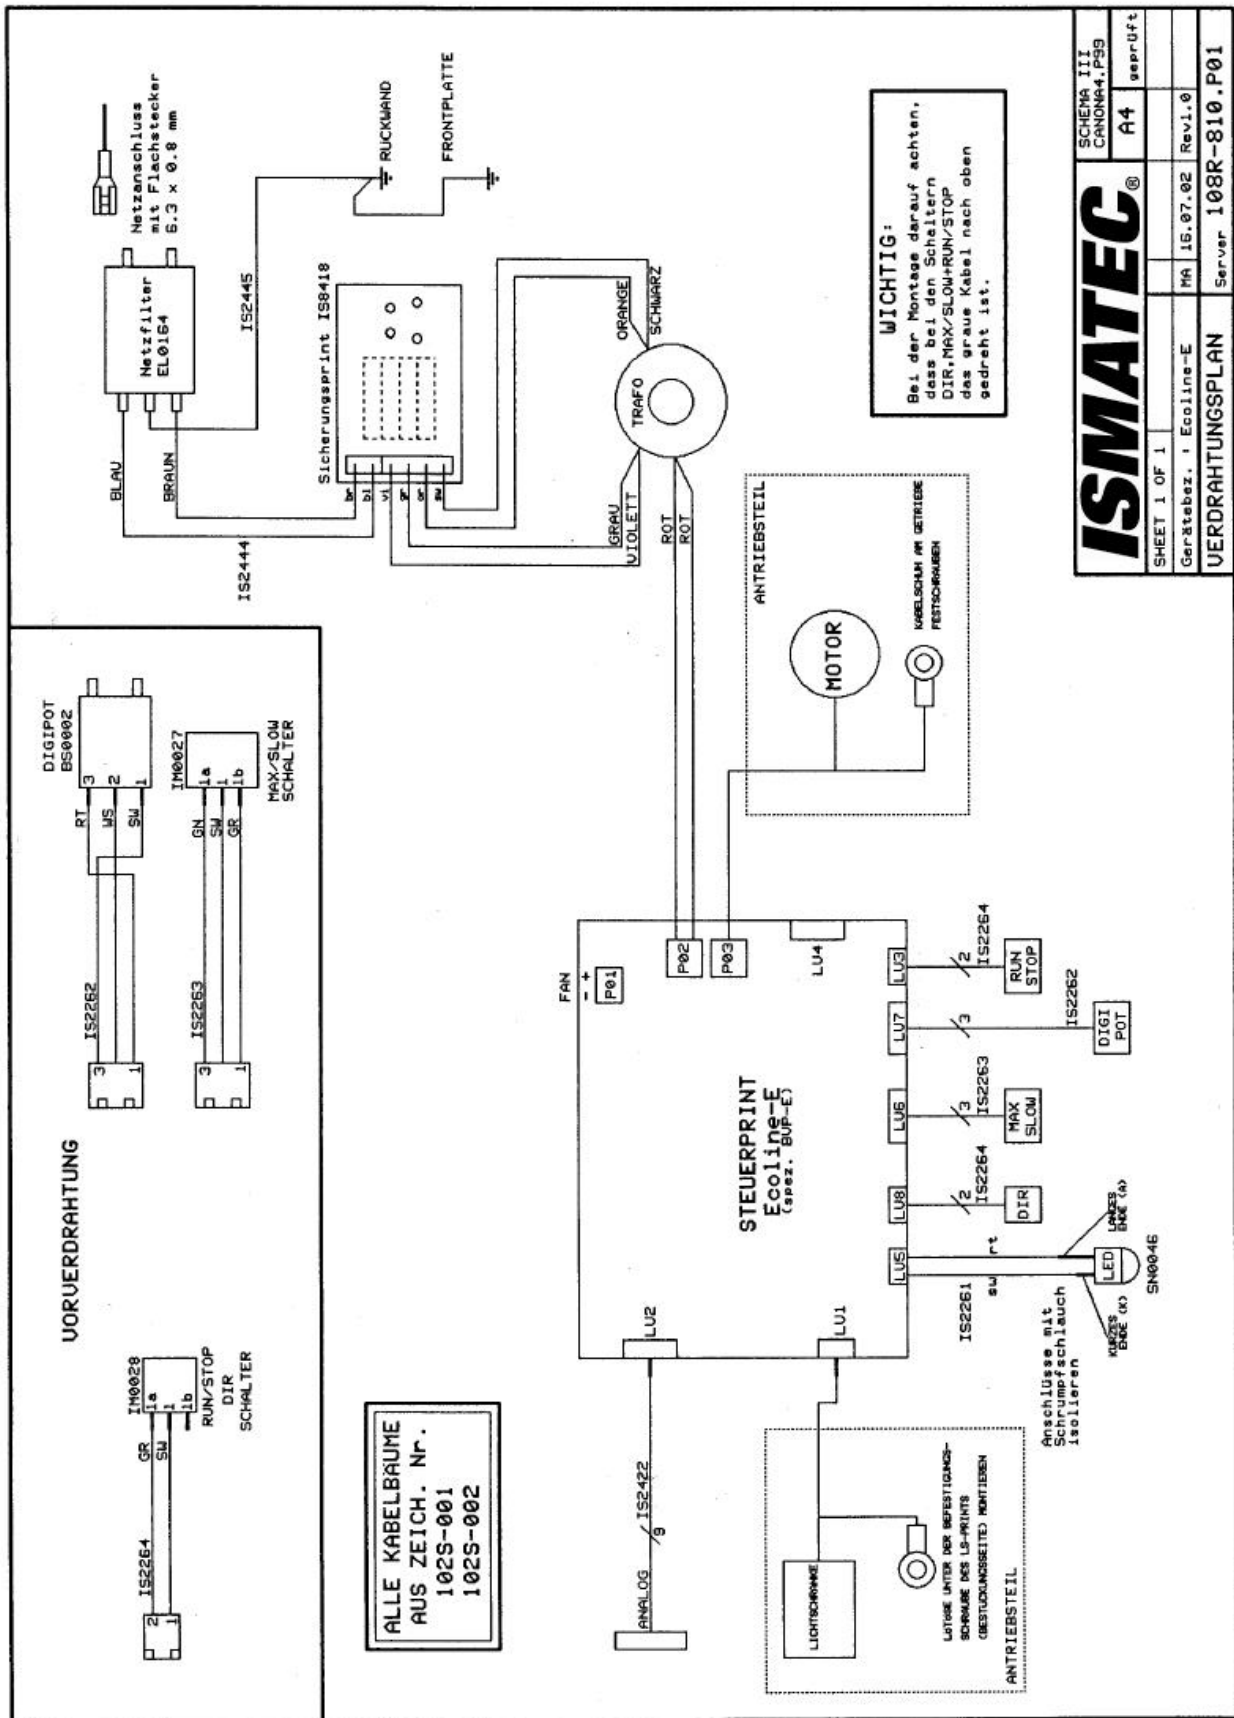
Netzanschluss mit Flachstecker 6.3 x 0.8 mm

Netzfilter EL0164

IS2445

RUCKWAND

FRONTPLATTE

WICHTIG:
Bei der Montage darauf achten, dass bei den Schaltern DIR,MAX/SLOW+RUN/STOP das graue Kabel nach oben gedreht ist.

SCHEMA III CANONA4.P99

A4

geprüft

ISMATEC®

SHEET 1 OF 1

Gerätebez. : Ecoline-E

MA 16.07.02 Rev1.0

VERDRAHTUNGSPLAN

Server 108R-810.P01

Sicherungsprint IS8418

ORANGE
SCHWARZ

TRAFO

BLAU

BRAUN

br bl vi gr or sw

GRAU
VIOLETT

ROT
ROT

IS2444

ANTRIEBSTEIL

KABELSCHUH AM GETRIEBE FESTSCHRAUBEN

MOTOR

DIGIPOT BS0002

3 2 1

RT WS SW

IM0027

1a 1 1b

GN SW GR

MAX/SLOW SCHALTER

IS2262

3 1

IS2263

3 1

FAN
- +
P01

P02

P03

LU4

LU3

2

IS2264

RUN STOP

LU7

3

IS2262

DIGI POT

LU6

3

IS2263

MAX SLOW

LU8

2

IS2264

DIR

STEUERPRINT
Ecoline-E
(spez. BUP-E)

LU5

rt

sw

IS2261

LED

LANGES ENDE (A)

KURZES ENDE (K)

SN0046

Anschlüsse mit Schrumpfschlauch isolieren

LU2

LU1

VORVERDRAHTUNG

IM0028

1a 1 1b

GR SW

RUN/STOP DIR SCHALTER

IS2264

2 1

ALLE KABELBÄUME AUS ZEICH. Nr.
102S-001
102S-002

ANALOG

IS2422

9

LICHTSCHRANKE

LÖTÖSE UNTER DER BEFESTIGUNGSSCHRAUBE DES LS-PRINTS (BESTÜCKUNGSSEITE) MONTIEREN

ANTRIEBSTEIL